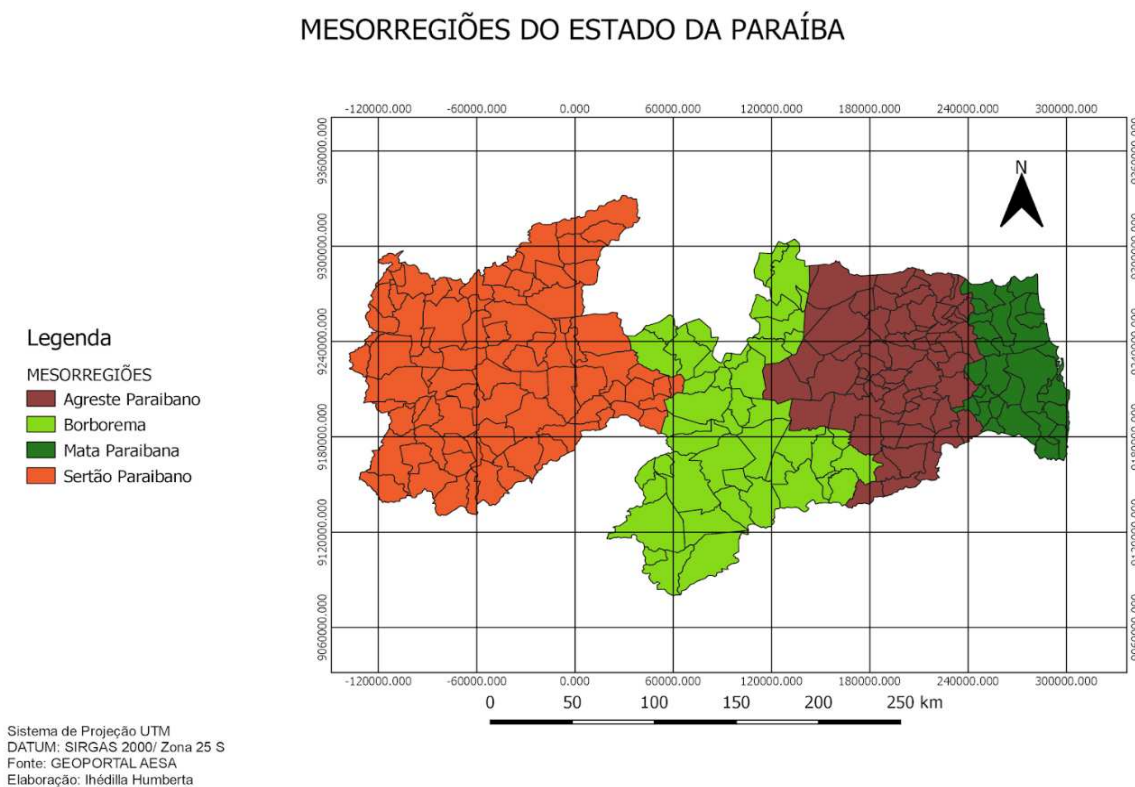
MESORREGIÕES DO ESTADO DA PARAÍBA

-120000.000 -60000.000 0.000 60000.000 120000.000 180000.000 240000.000 300000.000

9360000.000
9300000.000
9240000.000
9180000.000
9120000.000
9060000.000

N

Legenda
MESORREGIÕES
Agreste Paraibano
Borborema
Mata Paraibana
Sertão Paraibano

-120000.000 -60000.000 0.000 60000.000 120000.000 180000.000 240000.000 300000.000

0 50 100 150 200 250 km

Sistema de Projeção UTM
DATUM: SIRGAS 2000/ Zona 25 S
Fonte: GEOPORTAL AESA
Elaboração: Ihédilla Humberta